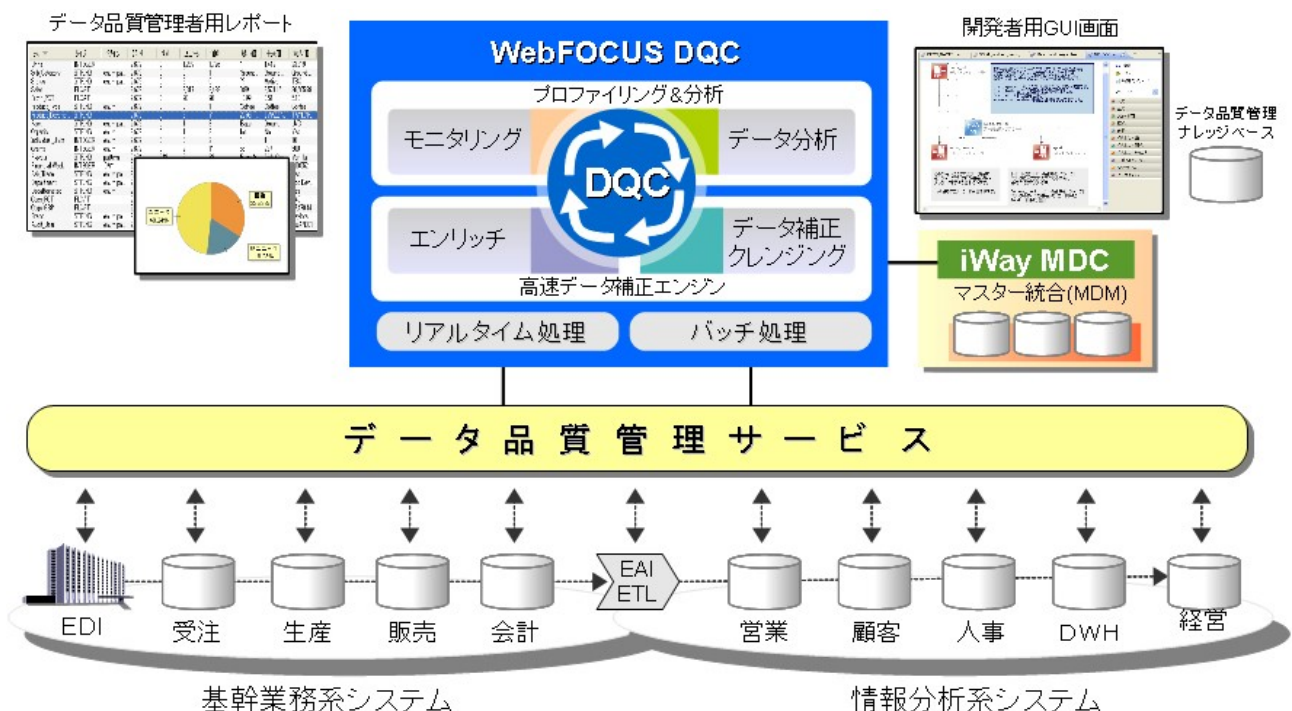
データ品質管理者用レポート

WebFOCUS DQC

プロファイリング&分析

モニタリング

データ分析

DQC

エンリッチ

データ補正
クレンジング

高速データ補正エンジン

リアルタイム処理

バッチ処理

開発者用GUI画面

データ品質管理
ナレッジベース

iWay MDC

マスター統合(MDM)

データ品質管理サービス

EDI

受注

生産

販売

会計

EAI
ETL

営業

顧客

人事

DWH

経営

基幹業務系システム

情報分析系システム